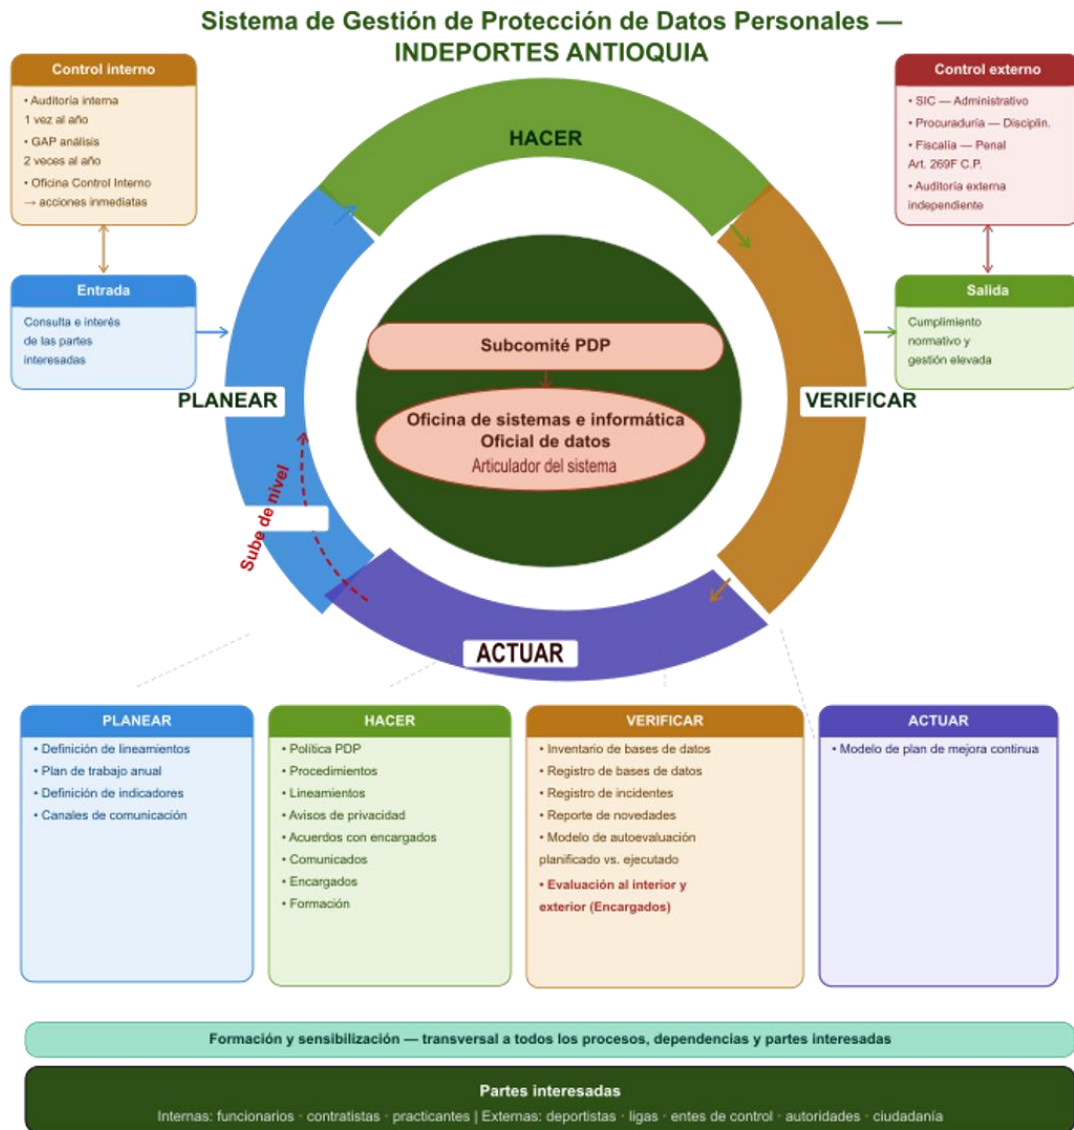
Sistema de Gestión de Protección de Datos Personales — INDEPORTES ANTIOQUIA

Control interno
• Auditoría interna 1 vez al año
• GAP análisis 2 veces al año
• Oficina Control Interno → acciones inmediatas

Entrada
Consulta e interés de las partes interesadas

Control externo
• SIC — Administrativo
• Procuraduría — Disciplin.
• Fiscalía — Penal Art. 269F C.P.
• Auditoría externa independiente

Salida
Cumplimiento normativo y gestión elevada

HACER

PLANEAR

VERIFICAR

ACTUAR

Subcomité PDP

Oficina de sistemas e informática
Oficial de datos
Articulador del sistema

Sube de nivel

PLANEAR
• Definición de lineamientos
• Plan de trabajo anual
• Definición de indicadores
• Canales de comunicación

HACER
• Política PDP
• Procedimientos
• Lineamientos
• Avisos de privacidad
• Acuerdos con encargados
• Comunicados
• Encargados
• Formación

VERIFICAR
• Inventario de bases de datos
• Registro de bases de datos
• Registro de incidentes
• Reporte de novedades
• Modelo de autoevaluación planificado vs. ejecutado
• Evaluación al interior y exterior (Encargados)

ACTUAR
• Modelo de plan de mejora continua

Formación y sensibilización — transversal a todos los procesos, dependencias y partes interesadas

Partes interesadas
Internas: funcionarios · contratistas · practicantes | Externas: deportistas · ligas · entes de control · autoridades · ciudadanía